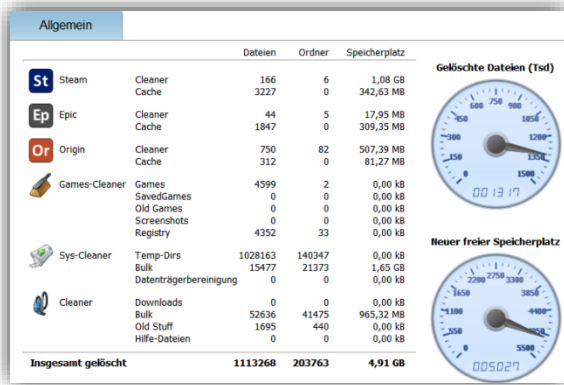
Allgemein

| | | Dateien | Ordner | Speicherplatz |
|---|---|---|---|---|
| St Steam | Cleaner | 166 | 6 | 1,08 GB |
| | Cache | 3227 | 0 | 342,63 MB |
| Ep Epic | Cleaner | 44 | 5 | 17,95 MB |
| | Cache | 1847 | 0 | 309,35 MB |
| Or Origin | Cleaner | 750 | 82 | 507,39 MB |
| | Cache | 312 | 0 | 81,27 MB |
| Games-Cleaner | Games | 4599 | 2 | 0,00 kB |
| | SavedGames | 0 | 0 | 0,00 kB |
| | Old Games | 0 | 0 | 0,00 kB |
| | Screenshots | 0 | 0 | 0,00 kB |
| | Registry | 4352 | 33 | 0,00 kB |
| Sys-Cleaner | Temp-Dirs | 1028163 | 140347 | 0,00 kB |
| | Bulk | 15477 | 21373 | 1,65 GB |
| | Datenträgerbereinigung | 0 | 0 | 0,00 kB |
| Cleaner | Downloads | 0 | 0 | 0,00 kB |
| | Bulk | 52636 | 41475 | 965,32 MB |
| | Old Stuff | 1695 | 440 | 0,00 kB |
| | Hilfe-Dateien | 0 | 0 | 0,00 kB |
| Insgesamt gelöscht | | 1113268 | 203763 | 4,91 GB |

Gelöschte Dateien (Tsd)

0 150 300 450 600 750 900 1050 1200 1350 1500

001317

Neuer freier Speicherplatz

0 550 1100 1650 2200 2750 3300 3850 4400 4950 5500

005027